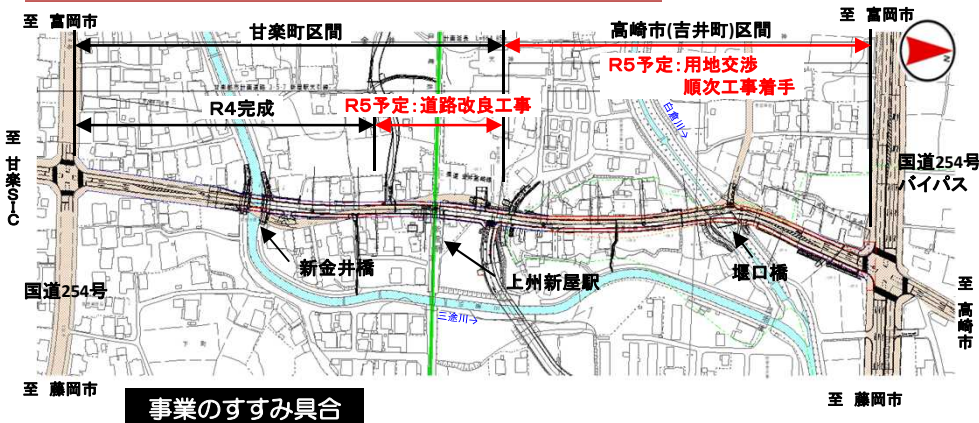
至 富岡市

甘楽町区間

高崎市(吉井町)区間

至 富岡市

R5予定:用地交渉
順次工事着手

R4完成

R5予定:道路改良工事

至
甘楽SIC

国道254号
バイパス

白倉川

新金井橋

上州新屋駅

堰口橋

国道254号

三途川

至
高崎市

至 藤岡市

事業のすすみ具合

至 藤岡市